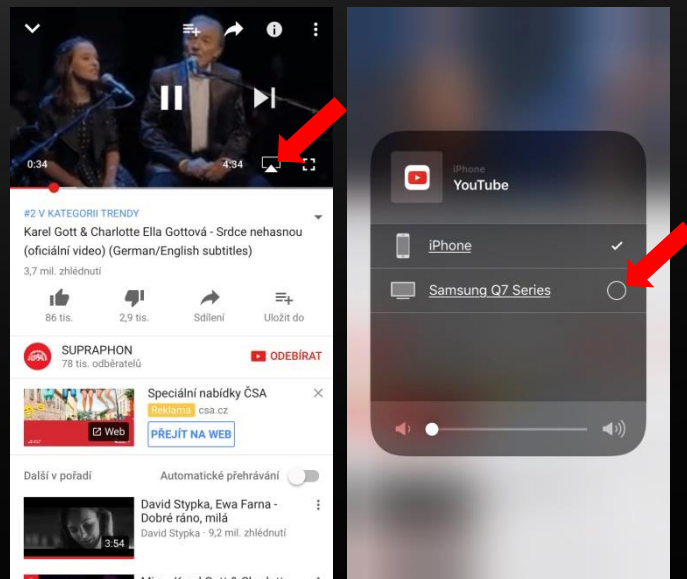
0:34

4:34

#2 V KATEGORII TRENDY

Karel Gott & Charlotte Ella Gottová - Srdce nehasnou (oficiální video) (German/English subtitles)

3,7 mil. zhlédnutí

86 tis.

2,9 tis.

Sdílení

Uložit do

SUPRAPHON

78 tis. odběratelů

ODEBÍRAT

Speciální nabídky ČSA

Reklama csa.cz

Web

PŘEJÍT NA WEB

Další v pořadí

Automatické přehrávání

David Stypka, Ewa Farna - Dobré ráno, milá

David Stypka · 9,2 mil. zhlédnutí

3:54

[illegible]

iPhone

YouTube

iPhone

Samsung Q7 Series